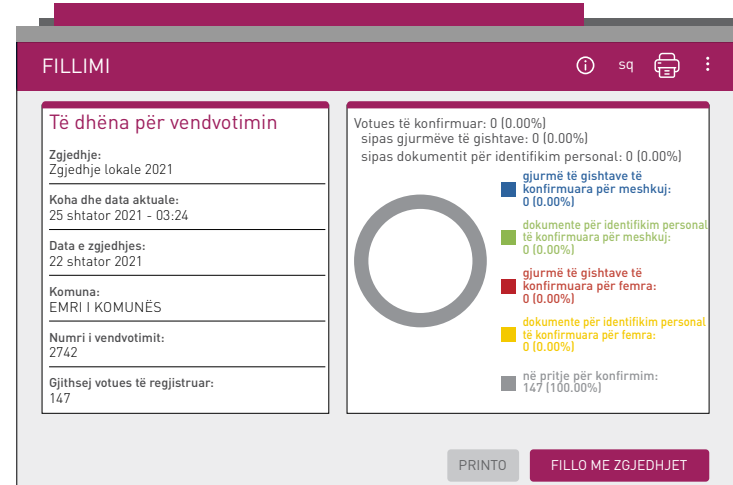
FILLIMI

sq

Të dhëna për vendvotimin

Zgjedhje:
Zgjedhje lokale 2021

Koha dhe data aktuale:
25 shtator 2021 - 03:24

Data e zgjedhjes:
22 shtator 2021

Komuna:
EMRI I KOMUNËS

Numri i vendvotimit:
2742

Gjithsej votues të regjistruar:
147

Votues të konfirmuar: 0 (0.00%)
sipas gjurmëve të gishtave: 0 (0.00%)
sipas dokumentit për identifikim personal: 0 (0.00%)

gjurmë të gishtave të konfirmuara për meshkuj:
0 (0.00%)

dokumente për identifikim personal të konfirmuara për meshkuj:
0 (0.00%)

gjurmë të gishtave të konfirmuara për femra:
0 (0.00%)

dokumente për identifikim personal të konfirmuara për femra:
0 (0.00%)

në pritje për konfirmim:
147 (100.00%)

PRINTO

FILLO ME ZGJEDHJET